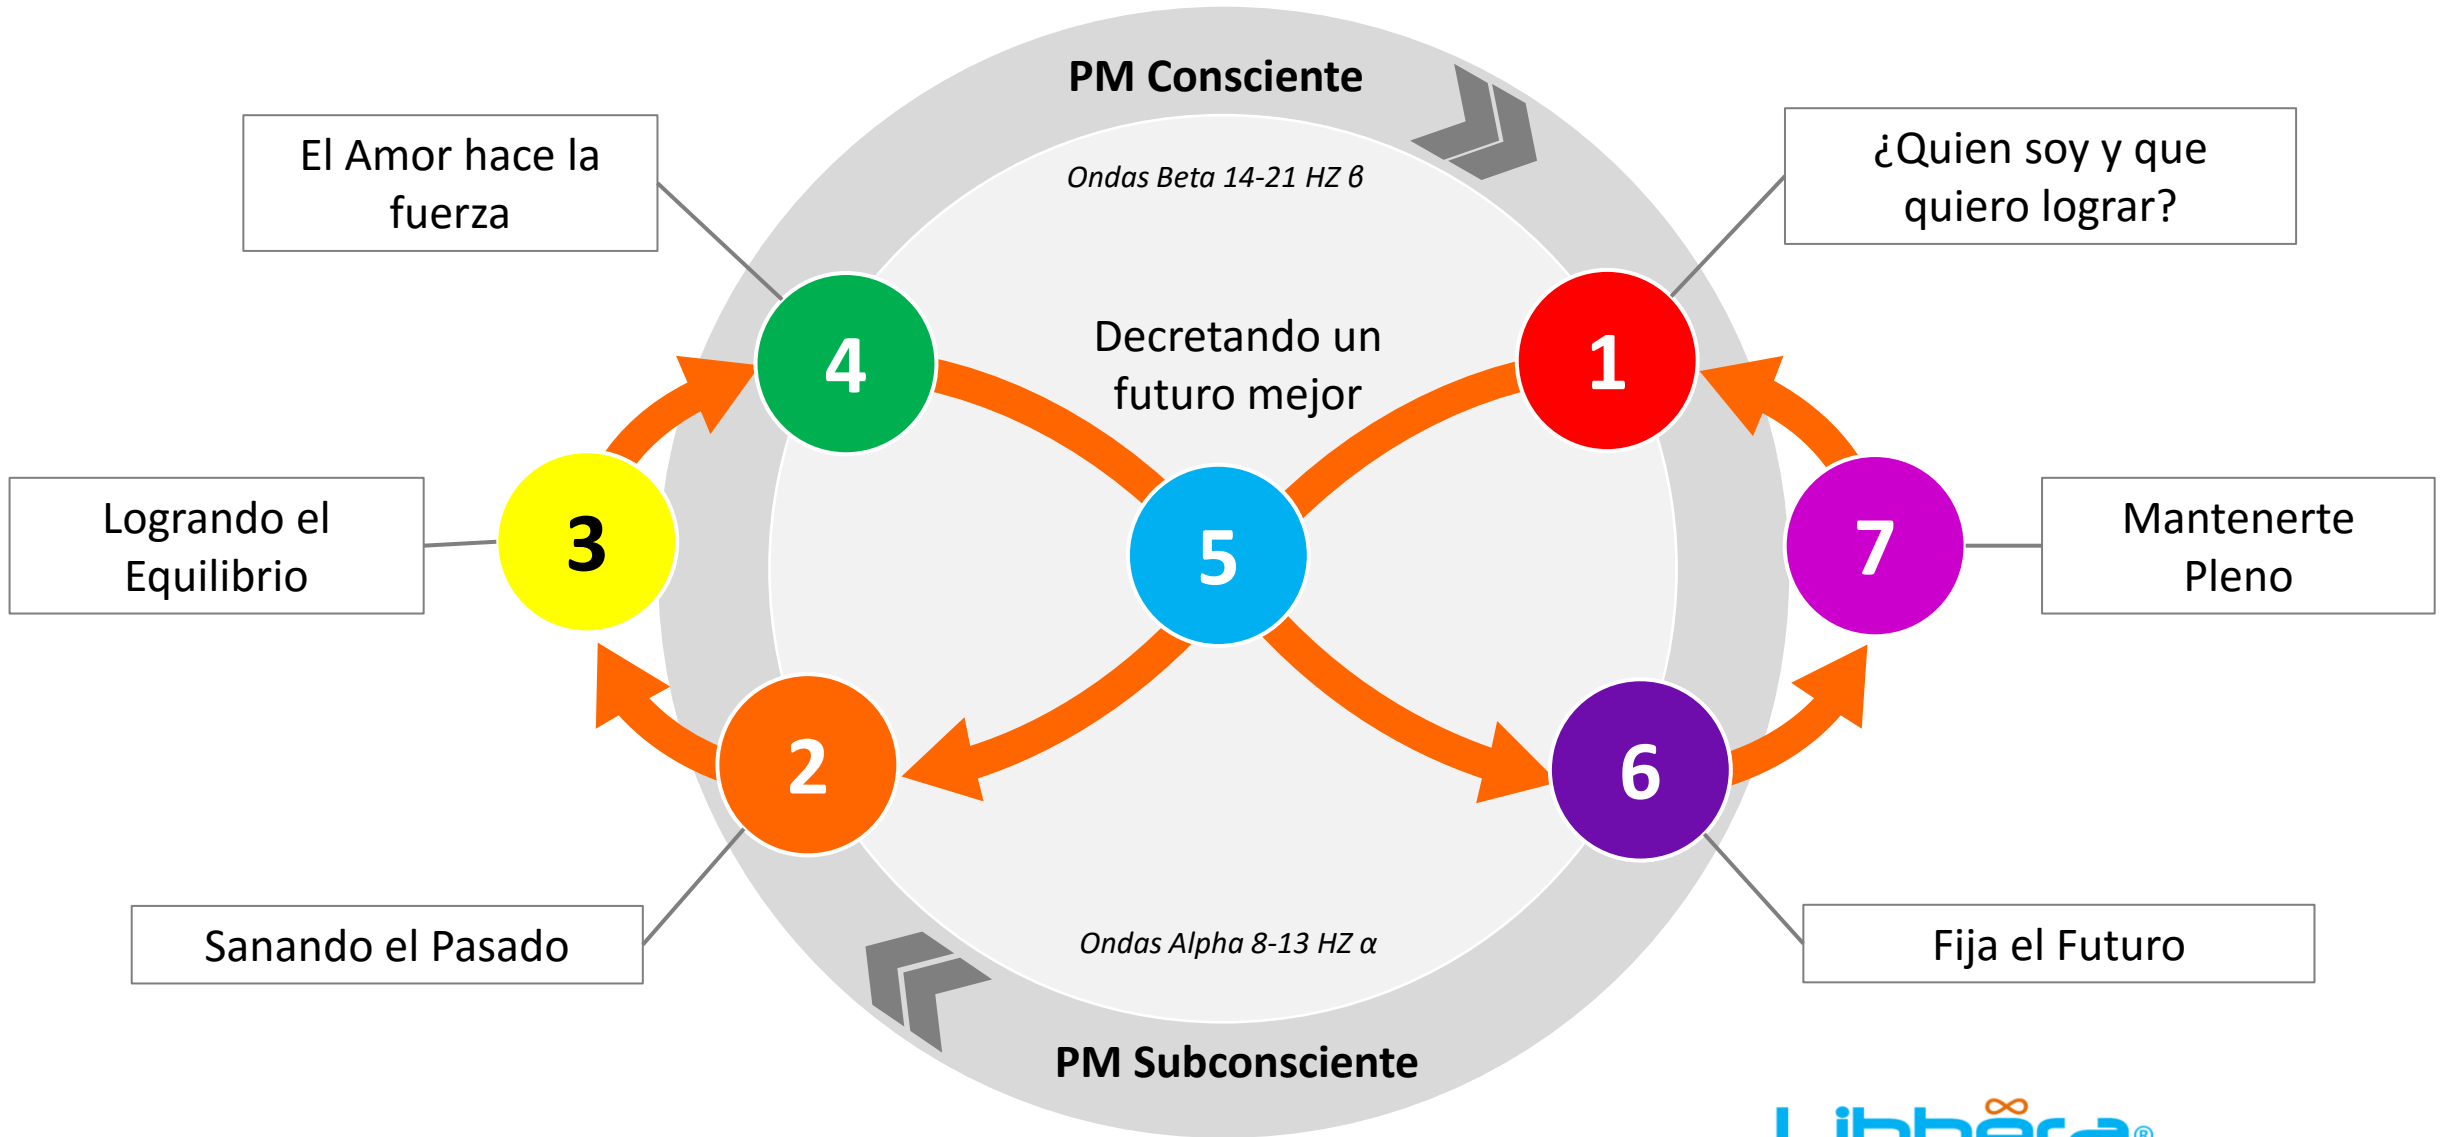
PM Consciente

El Amor hace la fuerza

Ondas Beta 14-21 HZ β

¿Quien soy y que quiero lograr?

4

Decretando un futuro mejor

1

Logrando el Equilibrio

3

5

7

Mantenerte Pleno

2

6

Sanando el Pasado

Ondas Alpha 8-13 HZ α

Fija el Futuro

PM Subconsciente

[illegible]